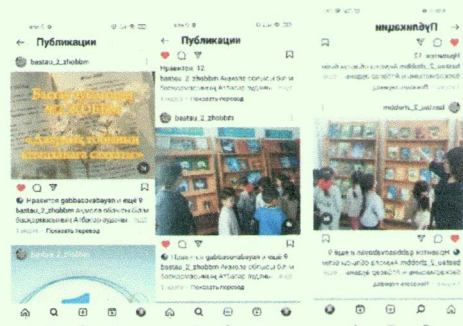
← Публикации

bastau_2_zhobbm

Бастауыш сынып ЖОББМ
«Ақындар әлемінің сиқырлы сырлары»

Нравится gabbasovabayan и ещё 9
bastau_2_zhobbm Ақмола облысы білім басқармасының Атбасар ауданы...
1 неделя · Показать перевод

bastau_2_zhobbm

← Публикации

Нравится: 12
bastau_2_zhobbm Ақмола облысы білім басқармасының Атбасар ауданы...
1 неделя · Показать перевод

bastau_2_zhobbm

Нравится gabbasovabayan и ещё 9
bastau_2_zhobbm Ақмола облысы білім басқармасының Атбасар ауданы...
1 неделя · Показать перевод

← Публикации

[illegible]
bastau_2_zhobbm Ақмола облысы білім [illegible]
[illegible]

bastau_2_zhobbm

Нравится gabbasovabayan и ещё 9
bastau_2_zhobbm Ақмола облысы білім басқармасының Атбасар ауданы...
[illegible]